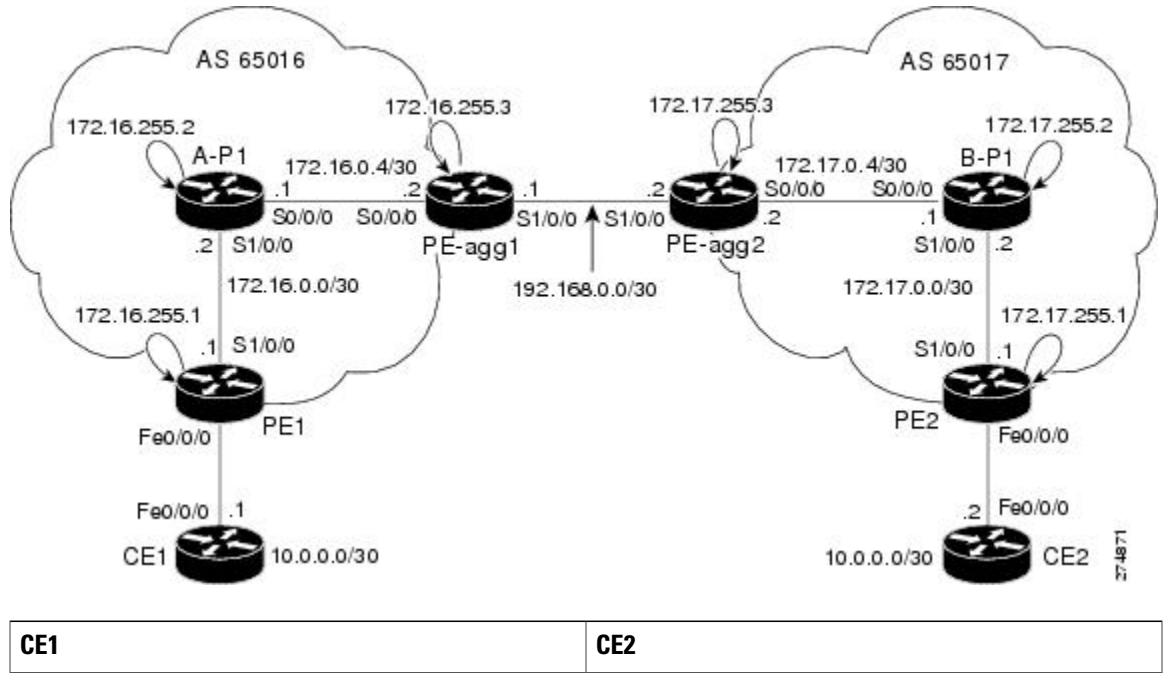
AS 65016

AS 65017

172.16.255.2

A-P1

172.16.255.3

172.16.0.4/30

.1

.2

S0/0/0

S0/0/0

PE-agg1

.1

S1/0/0

.2

S1/0/0

172.17.255.3

PE-agg2

S0/0/0

172.17.0.4/30

.2

S0/0/0

.1

B-P1

172.17.255.2

.2

S1/0/0

172.16.0.0/30

192.168.0.0/30

S1/0/0

.2

172.17.0.0/30

172.16.255.1

.1

S1/0/0

PE1

172.17.255.1

S1/0/0

.1

PE2

Fe0/0/0

Fe0/0/0

.1

CE1

10.0.0.0/30

Fe0/0/0

.2

Fe0/0/0

10.0.0.0/30

CE2

274871

| CE1 | CE2 |
|---|---|